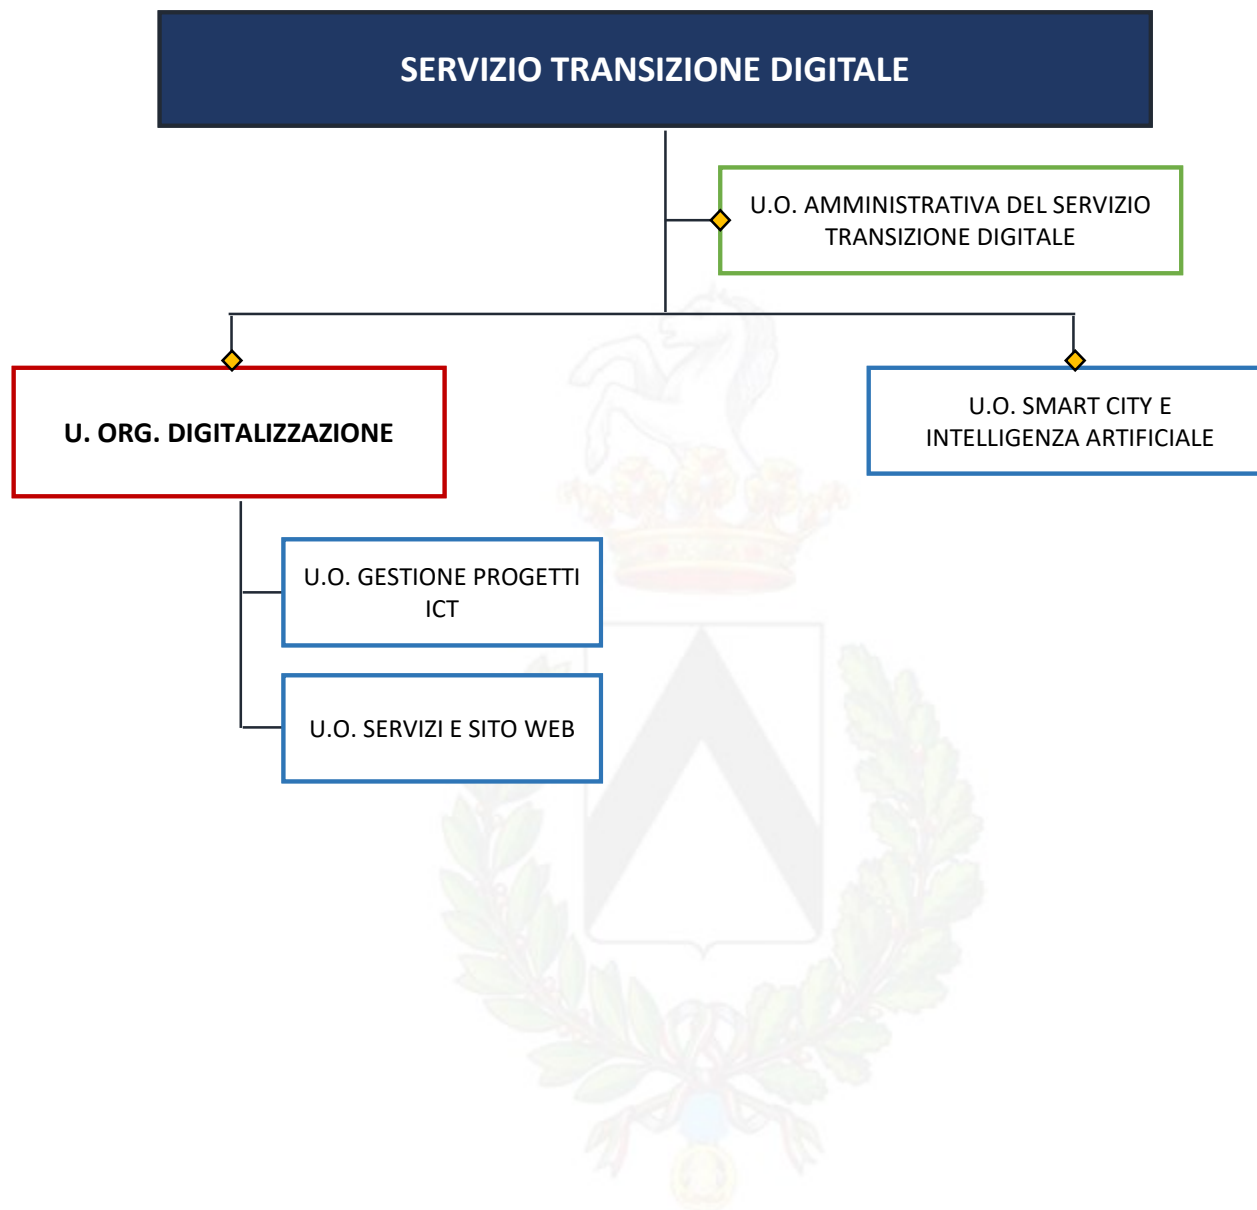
SERVIZIO TRANSIZIONE DIGITALE

U.O. AMMINISTRATIVA DEL SERVIZIO TRANSIZIONE DIGITALE

U. ORG. DIGITALIZZAZIONE

U.O. SMART CITY E INTELLIGENZA ARTIFICIALE

U.O. GESTIONE PROGETTI ICT

U.O. SERVIZI E SITO WEB